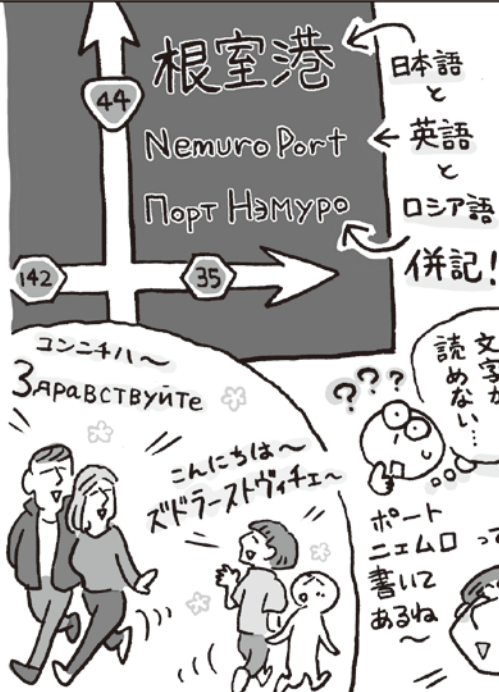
44

根室港

Nemuro Port

Порт Нэмуро

142

35

日本語
と
英語
と
ロシア語
併記!

コンニチハ〜
Здравствуйте

こんにちは〜
ズドラーストヴィチェ〜

???

文字が
読めない…

ポート
ニェムロ って
書いて
あるね
〜